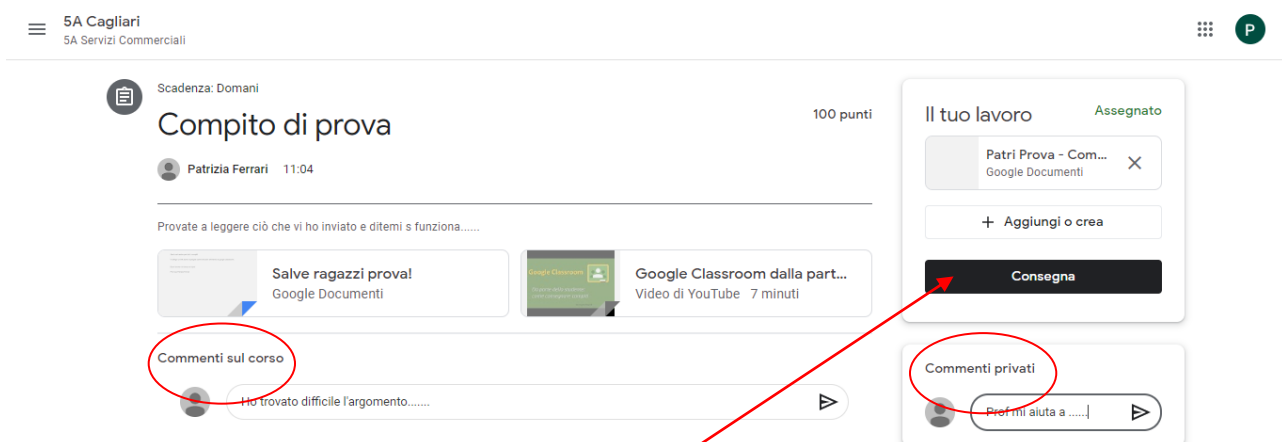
5A Cagliari
5A Servizi Commerciali

P

Scadenza: Domani

Compito di prova

100 punti

Patrizia Ferrari 11:04

Provate a leggere ciò che vi ho inviato e ditemi s funziona......

Salve ragazzi prova!
Google Documenti

Google Classroom

Google Classroom dalla part...
Video di YouTube 7 minuti

Commenti sul corso

Ho trovato difficile l'argomento.......

Il tuo lavoro

Assegnato

Patri Prova - Com...
Google Documenti

+ Aggiungi o crea

Consegna

Commenti privati

Prof mi aiuta a ......